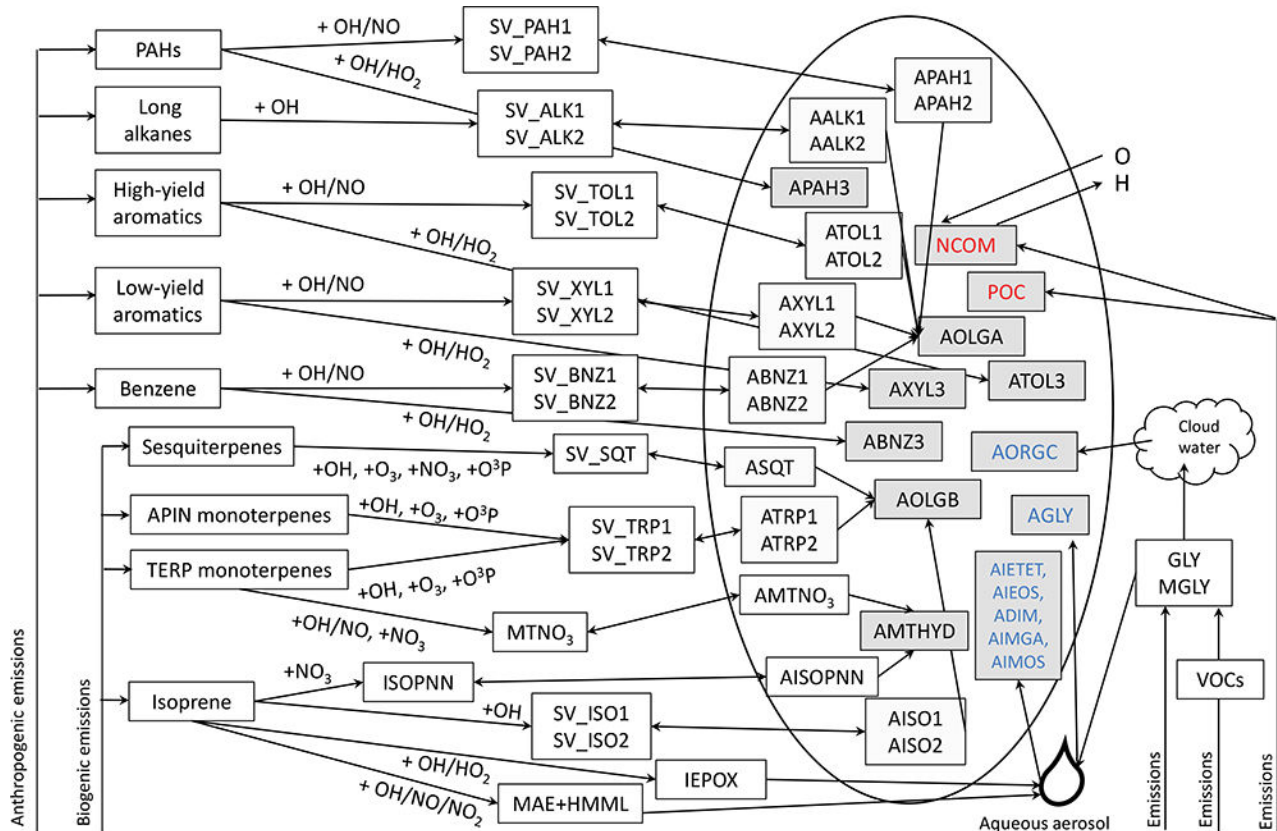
PAHs
+ OH/NO
SV_PAH1
SV_PAH2
+ OH/HO$_2$
APAH1
APAH2
Long alkanes
+ OH
SV_ALK1
SV_ALK2
AALK1
AALK2
APAH3
O
H
High-yield aromatics
+ OH/NO
SV_TOL1
SV_TOL2
+ OH/HO$_2$
ATOL1
ATOL2
NCOM
POC
Low-yield aromatics
+ OH/NO
SV_XYL1
SV_XYL2
AXYL1
AXYL2
AOLGA
+ OH/HO$_2$
Benzene
+ OH/NO
SV_BNZ1
SV_BNZ2
ABNZ1
ABNZ2
AXYL3
ATOL3
+ OH/HO$_2$
ABNZ3
Sesquiterpenes
SV_SQT
ASQT
AORGC
Cloud water
+OH, +O$_3$, +NO$_3$, +O$^3$P
AOLGB
APIN monoterpenes
+OH, +O$_3$, +O$^3$P
SV_TRP1
SV_TRP2
ATRP1
ATRP2
AGLY
TERP monoterpenes
+OH, +O$_3$, +O$^3$P
AIETET, AIEOS, ADIM, AIMGA, AIMOS
GLY
MGLY
AMTNO$_3$
+OH/NO, +NO$_3$
MTNO$_3$
AMTHYD
+NO$_3$
ISOPNN
AISOPNN
VOCs
Isoprene
+OH
SV_ISO1
SV_ISO2
AISO1
AISO2
+ OH/HO$_2$
IEPOX
+ OH/NO/NO$_2$
MAE+HMML
Aqueous aerosol
Anthropogenic emissions
Biogenic emissions
Emissions
Emissions
Emissions